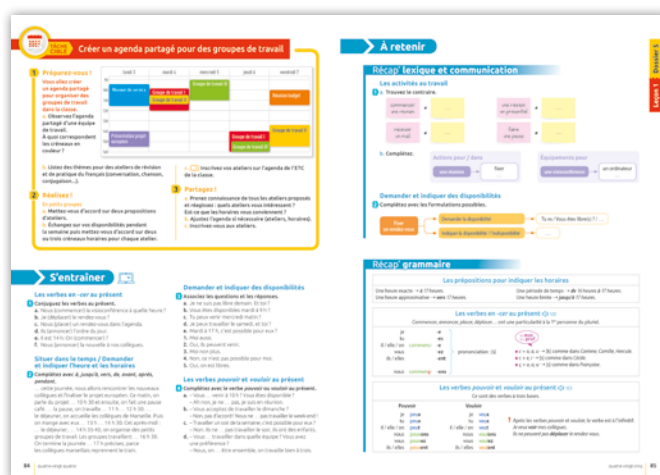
TÂCHE FINALE

Créer un agenda partagé pour des groupes de travail

1 Préparez-vous !

Vous allez créer un agenda partagé pour organiser des groupes de travail dans la classe.

a. Observez l'agenda partagé d'une équipe de travail. À quoi correspondent les créneaux en couleur ?

| | lundi 1 | mardi 2 | mercredi 3 | jeudi 4 | vendredi 5 |
|---|---|---|---|---|---|
| | Réunion de service | Groupe de travail A | Groupe de travail B | | Réunion budget |
| | | Groupe de travail A | | | |
| | Formation projet européen | | | Groupe de travail B | Groupe de travail B |
| | | | Groupe de travail C | | |

b. Listez des thèmes pour des ateliers de révision et de pratique du français (conversation, chansons, conjugaison...).

2 Réalisez !

En petits groupes

a. Mettez-vous d'accord sur deux propositions d'ateliers.

b. Échangez sur vos disponibilités pendant la semaine puis mettez-vous d'accord sur deux ou trois créneaux horaires pour chaque atelier.

c. Inscrivez vos ateliers sur l'agenda de l'ETC de la classe.

3 Partagez !

a. Prenez connaissance de tous les ateliers proposés et réagissez : quels ateliers vous intéressent ? Est-ce que les horaires vous conviennent ?

b. Ajustez l'agenda si nécessaire (ateliers, horaires).

c. Inscrivez-vous aux ateliers.

S'entraîner

Les verbes en -cer au présent

1 Conjuguez les verbes au présent.

a. Nous (commencer) la visioconférence à quelle heure ?
b. Je (déplacer) le rendez-vous ?
c. Nous (placer) un rendez-vous dans l'agenda.
d. Ils (annoncer) l'ordre du jour.
e. Il est 14 h. On (commencer) ?
f. Nous (annoncer) la nouvelle à nos collègues.

Situer dans le temps / Demander et indiquer l'heure et les horaires

2 Complétez avec à, jusqu'à, vers, de, avant, après, pendant.

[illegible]

Demander et indiquer des disponibilités

3 Associez les questions et les réponses.

a. Je ne suis pas libre demain. Et toi ?
b. Vous êtes disponibles mardi à 9 h ?
c. Tu peux venir mercredi matin ?
d. Je peux travailler le samedi, et toi ?
e. Mardi à 17 h, c'est possible pour vous ?
1. Moi aussi.
2. Oui, ils peuvent venir.
3. Moi non plus.
4. Non, ce n'est pas possible pour moi.
5. Oui, on est libres.

Les verbes pouvoir et vouloir au présent

4 Complétez avec le verbe pouvoir ou vouloir au présent.

a. – Vous ... venir à 10 h ? Vous êtes disponible ?
– Ah non, je ne ... pas, je suis en réunion.
b. – Vous acceptez de travailler le dimanche ?
– Non, pas d'accord ! Nous ne ... pas travailler le week-end !
c. – Travailler un soir de la semaine, c'est possible pour eux ?
– Non, ils ne ... pas travailler le soir, ils ont des enfants.
d. – Vous ... travailler dans quelle équipe ? Vous avez une préférence ?
– Nous, on ... être ensemble, on travaille bien à trois.

84 quatre-vingt-quatre

À retenir

Récap' lexique et communication

Les activités au travail

1 a. Trouvez le contraire.

commencer une réunion ≠ ... | une réunion en présentiel ≠ ...
recevoir un mail ≠ ... | fixer un rendez-vous ≠ ...

b. Complétez.

Actions pour / dans
une réunion | fixer

Équipements pour
une visioconférence | un ordinateur

Demander et indiquer des disponibilités

2 Complétez avec les formulations possibles.

Fixer un rendez-vous
Demander la disponibilité → Tu es / Vous êtes libre(s) ? ...
Indiquer la disponibilité / l'indisponibilité → ...

Récap' grammaire

Les prépositions pour indiquer les horaires

Une heure exacte → à 17 heures. | Une période de temps → de 16 heures à 17 heures.
Une heure approximative → vers 17 heures. | Une heure limite → jusqu'à 17 heures.

Les verbes en -cer au présent

Commencer, annoncer, placer, déplacer... ont une particularité à la 1re personne du pluriel.

je commence
tu commences
il / elle / on commence
nous commençons
vous commencez
ils / elles commencent

prononciation : [s]

c = ç + a, o → [s] comme dans Comme, Camille, Hercule
c = e, i → [s] comme dans Cécile
ç + a, o, u → [s] comme dans François

Les verbes pouvoir et vouloir au présent

Ce sont des verbes à trois bases.

| | Pouvoir | Vouloir |
|---|---|---|
| je | peux | veux |
| tu | peux | veux |
| il / elle / on | peut | veut |
| nous | pouvons | voulons |
| vous | pouvez | voulez |
| ils / elles | peuvent | veulent |

Après les verbes pouvoir et vouloir, le verbe est à l'infinitif.
Je veux voir mes collègues.
Ils ne peuvent pas déplacer le rendez-vous.

Dossier 5 Leçon 1

quatre-vingt-cinq 85